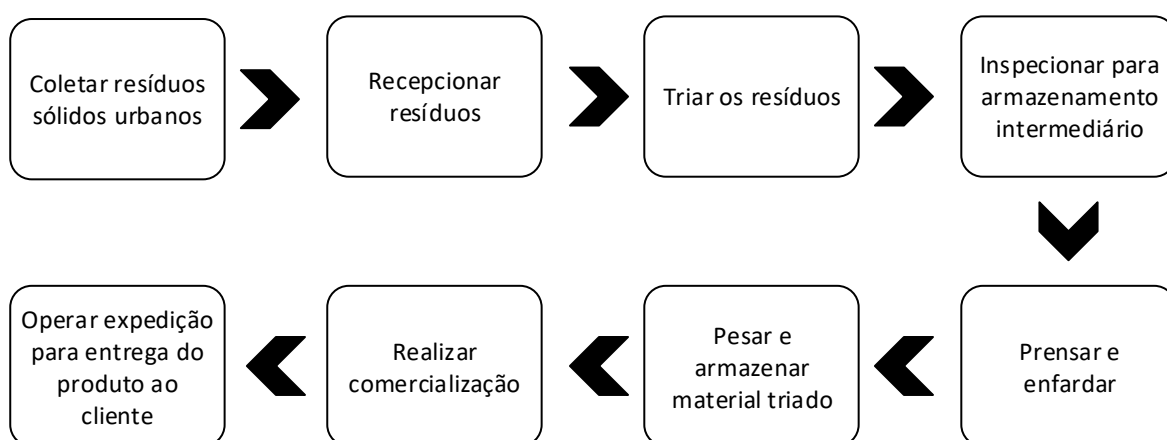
Coletar resíduos sólidos urbanos

Recepcionar resíduos

Triar os resíduos

Inspecionar para armazenamento intermediário

Prensar e enfardar

Pesar e armazenar material triado

Realizar comercialização

Operar expedição para entrega do produto ao cliente